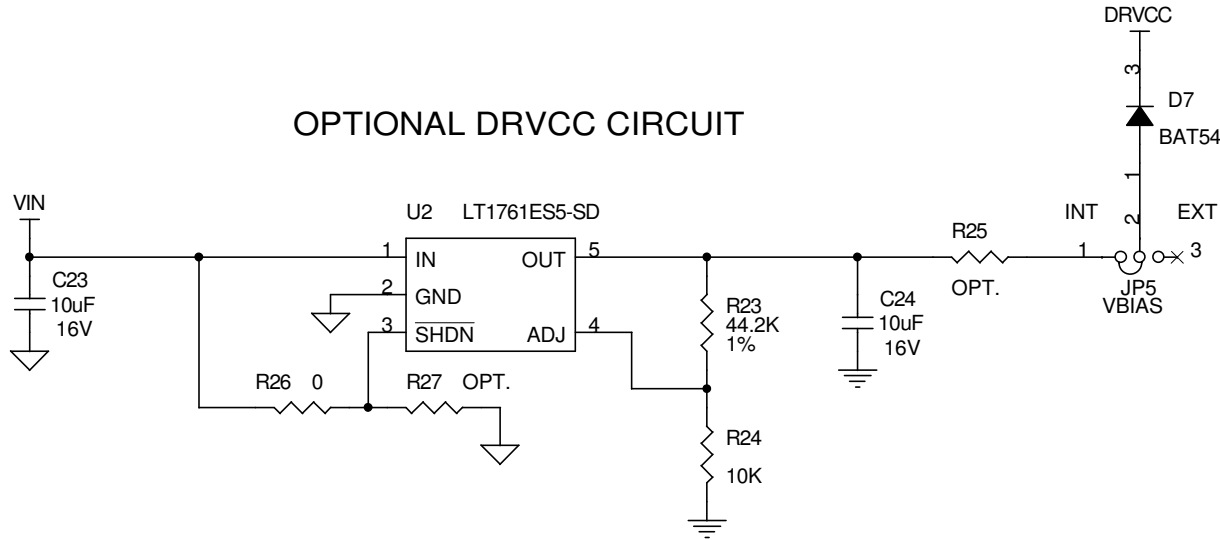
DRVCC

3

D7

BAT54

OPTIONAL DRVCC CIRCUIT

1

VIN

U2 LT1761ES5-SD

INT

2

EXT

R25

1

3

C23
10uF
16V

1 IN

OUT 5

2 GND

3 $\overline{\text{SHDN}}$

ADJ 4

R23
44.2K
1%

C24
10uF
16V

OPT.

JP5
VBIAS

R26 0

R27 OPT.

R24

10K